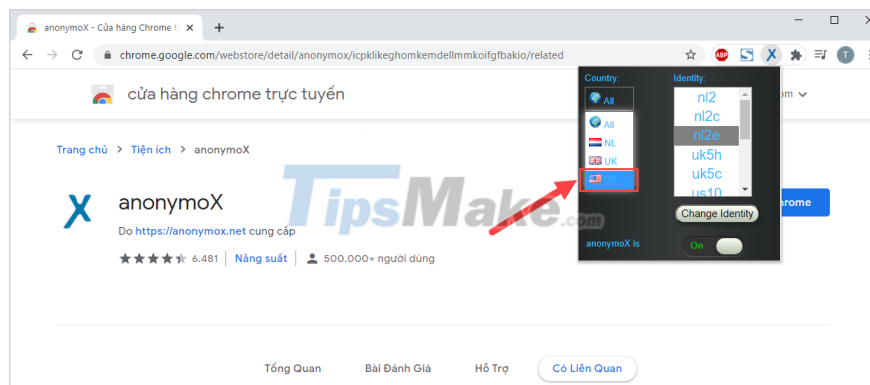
anonymoX - Cửa hàng Chrome t

chrome.google.com/webstore/detail/anonymox/icpklikeghomkemdellmmkoifgfbakio/related

cửa hàng chrome trực tuyến

Trang chủ > Tiện ích > anonymoX

anonymoX

Do https://anonymox.net cung cấp

6.481 | Năng suất | 500.000+ người dùng

Country:

All

All

NL

UK

US

Identity:

nl2

nl2c

nl2e

uk5h

uk5c

us10

Change Identity

anonymoX is

On

TipsMake.com

Tổng Quan Bài Đánh Giá Hỗ Trợ Có Liên Quan